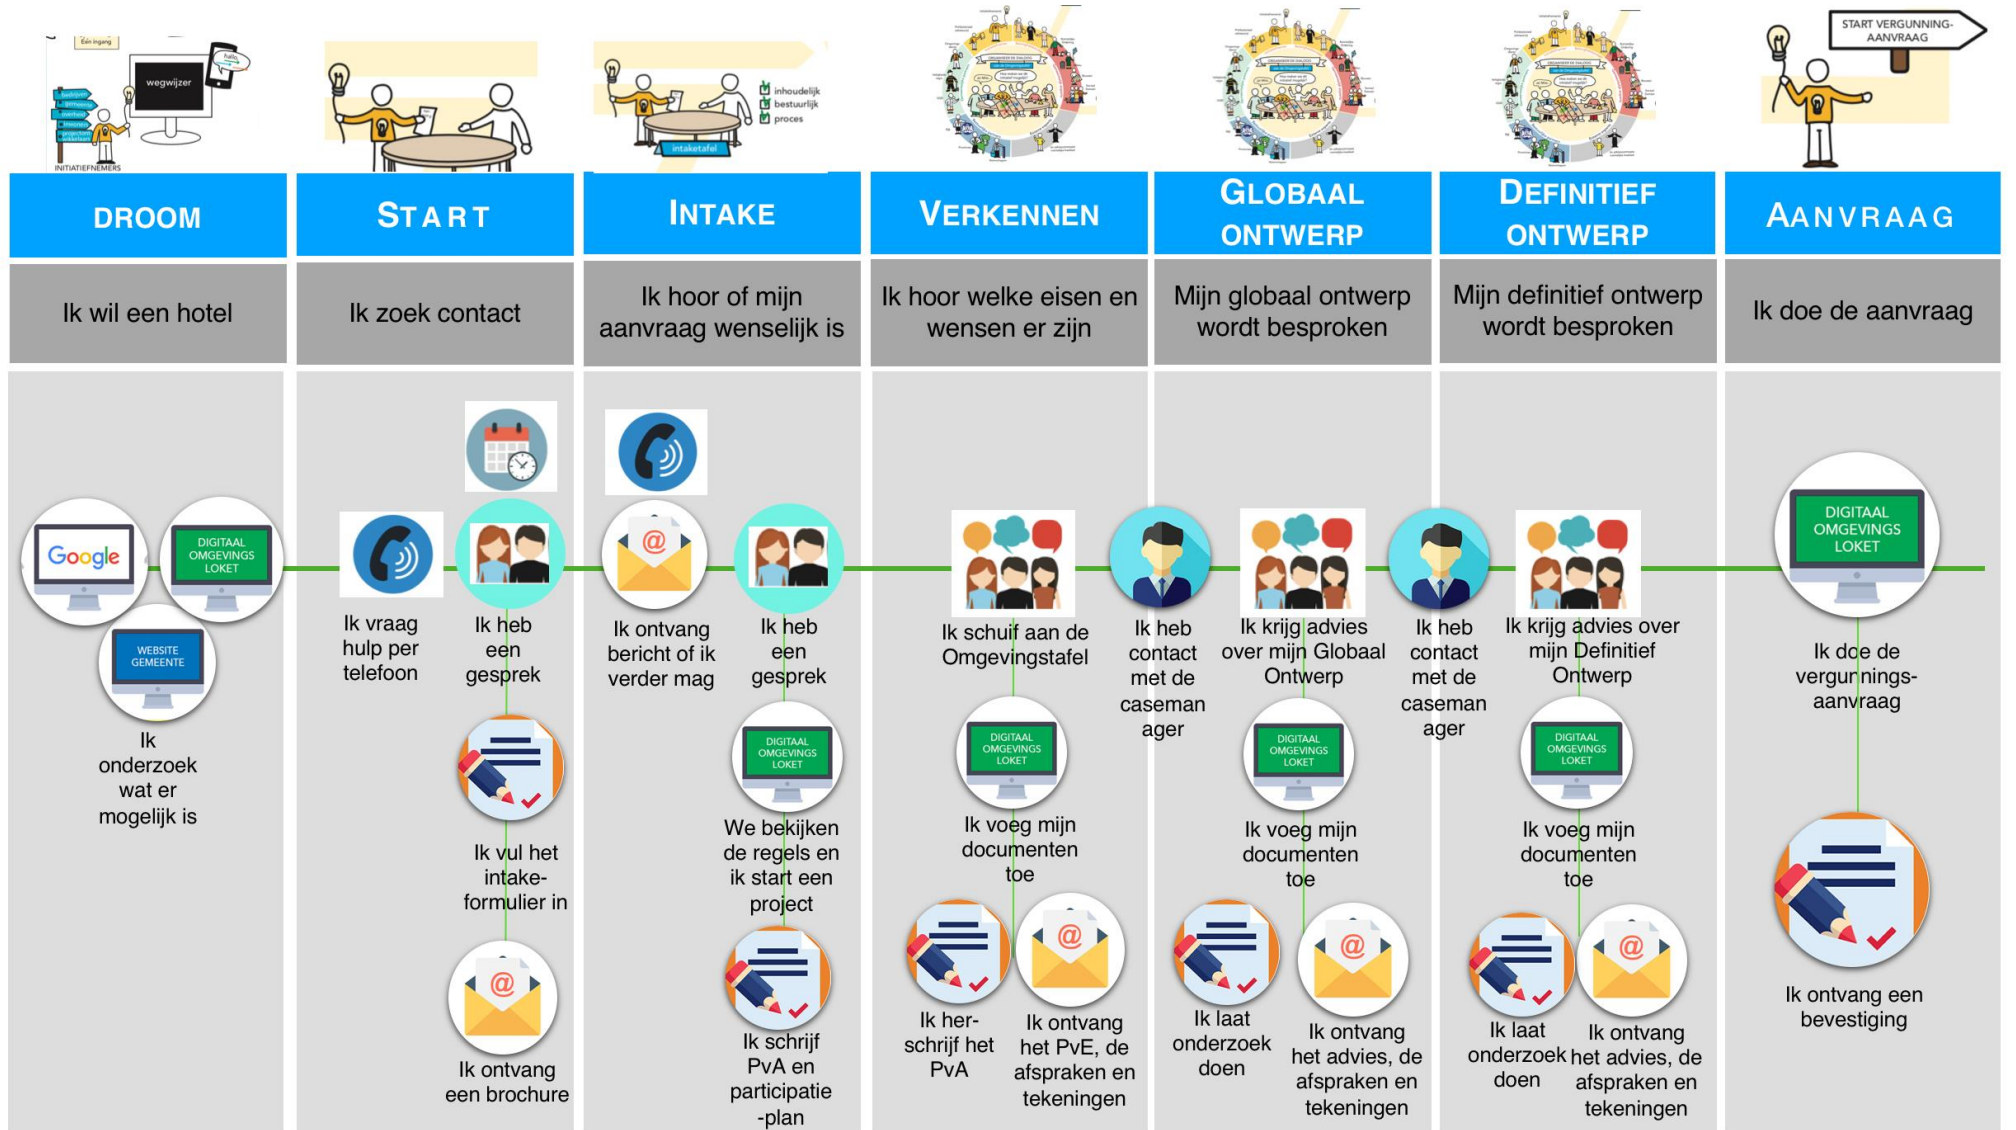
Eén ingang

wegwijzer

hallo

INITIATIEFNEMERS

intaketafel

inhoudelijk
bestuurlijk
proces

START VERGUNNING-AANVRAAG

| DROOM | START | INTAKE | VERKENNEN | GLOBAAL ONTWERP | DEFINITIEF ONTWERP | AANVRAAG |
|---|---|---|---|---|---|---|
| Ik wil een hotel | Ik zoek contact | Ik hoor of mijn aanvraag wenselijk is | Ik hoor welke eisen en wensen er zijn | Mijn globaal ontwerp wordt besproken | Mijn definitief ontwerp wordt besproken | Ik doe de aanvraag |

Google

DIGITAAL OMGEVINGS LOKET

WEBSITE GEMEENTE

Ik onderzoek wat er mogelijk is

Ik vraag hulp per telefoon

Ik heb een gesprek

Ik vul het intake-formulier in

Ik ontvang een brochure

Ik ontvang bericht of ik verder mag

Ik heb een gesprek

DIGITAAL OMGEVINGS LOKET

We bekijken de regels en ik start een project

Ik schrijf PvA en participatie -plan

Ik schuif aan de Omgevingstafel

DIGITAAL OMGEVINGS LOKET

Ik voeg mijn documenten toe

Ik her-schrijf het PvA

Ik ontvang het PvE, de afspraken en tekeningen

Ik heb contact met de casemanager

Ik krijg advies over mijn Globaal Ontwerp

DIGITAAL OMGEVINGS LOKET

Ik voeg mijn documenten toe

Ik laat onderzoek doen

Ik ontvang het advies, de afspraken en tekeningen

Ik heb contact met de casemanager

Ik krijg advies over mijn Definitief Ontwerp

DIGITAAL OMGEVINGS LOKET

Ik voeg mijn documenten toe

Ik laat onderzoek doen

Ik ontvang het advies, de afspraken en tekeningen

DIGITAAL OMGEVINGS LOKET

Ik doe de vergunnings-aanvraag

Ik ontvang een bevestiging